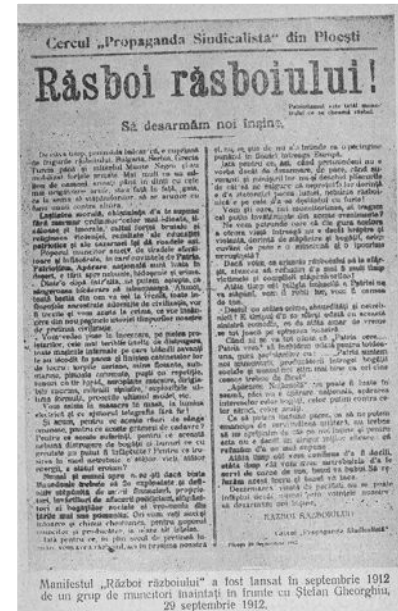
Cercul „Propaganda Sindicalistă" din Ploeşti

Războiu războiului!

Să desarmăm noi înşine.

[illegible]

RĂZBOI RĂZBOIULUI

Cercul „Propaganda Sindicalistă"

Manifestul „Război războiului" a fost lansat în septembrie 1912 de un grup de muncitori înaintaţi în frunte cu Ştefan Gheorghiu, 29 septembrie 1912.